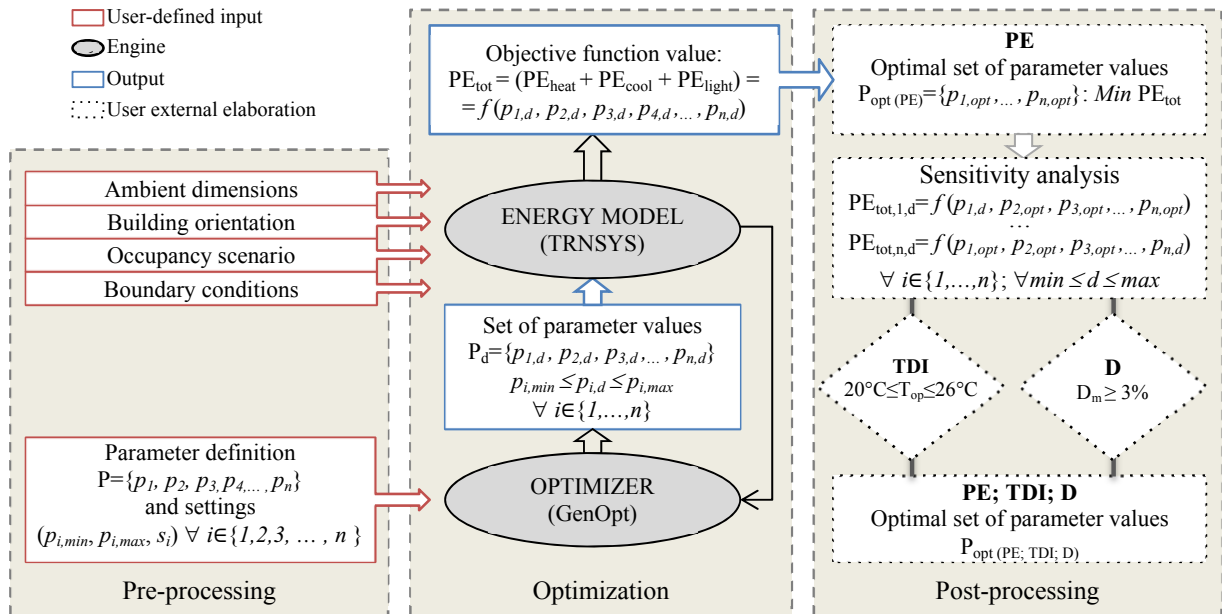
User-defined input
Engine
Output
User external elaboration

Ambient dimensions
Building orientation
Occupancy scenario
Boundary conditions

Parameter definition
P={$p_1$, $p_2$, $p_3$, $p_4$,… , $p_n$}
and settings
($p_{i,min}$, $p_{i,max}$, $s_i$) ∀ $i$∈{1,2,3, … , n }

Pre-processing

Objective function value:
$PE_{tot}$ = ($PE_{heat}$ + $PE_{cool}$ + $PE_{light}$) =
= $f$($p_{1,d}$ , $p_{2,d}$ , $p_{3,d}$ , $p_{4,d}$ ,… , $p_{n,d}$)

ENERGY MODEL
(TRNSYS)

Set of parameter values
$P_d$={$p_{1,d}$ , $p_{2,d}$ , $p_{3,d}$ ,… , $p_{n,d}$}
$p_{i,min} \leq p_{i,d} \leq p_{i,max}$
∀ $i$∈{1,…,n}

OPTIMIZER
(GenOpt)

Optimization

PE
Optimal set of parameter values
$P_{opt\ (PE)}$={$p_{1,opt}$ ,… , $p_{n,opt}$}: Min $PE_{tot}$

Sensitivity analysis
$PE_{tot,1,d}$= $f$($p_{1,d}$ , $p_{2,opt}$ , $p_{3,opt}$ ,… , $p_{n,opt}$)
…
$PE_{tot,n,d}$= $f$($p_{1,opt}$ , $p_{2,opt}$ , $p_{3,opt}$ ,… , $p_{n,d}$)
∀ $i$∈{1,…,n}; ∀min ≤ d ≤ max

TDI
20°C≤$T_{op}$≤26°C

D
$D_m$ ≥ 3%

PE; TDI; D
Optimal set of parameter values
$P_{opt\ (PE;\ TDI;\ D)}$

Post-processing